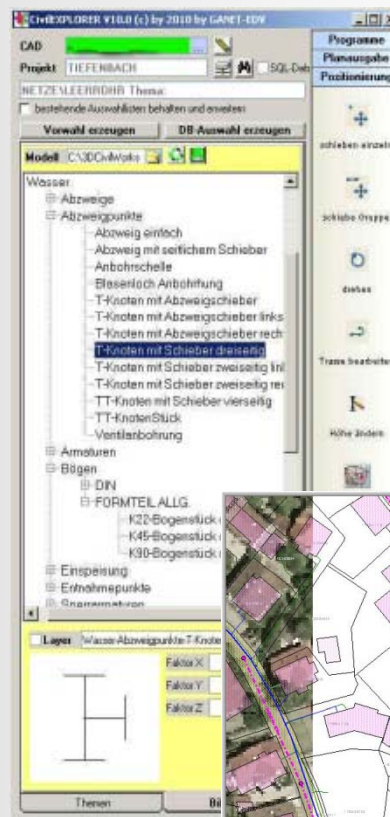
CivilEXPLORER V10.0 (c) by 2010 by GANET-EDV

CAD

Projekt TIEFENBACH

SQL-Dat

NETZE\LEERRDHR Thema:

bestehende Auswahllisten behalten und erweitern

Vorwahl erzeugen

DB Auswahl erzeugen

Modell C:\3DCivilWorks

Wasser
Abzweige
Abzweigpunkte
Abzweig einfach
Abzweig mit seitlichem Schieber
Anbohrschelle
Blasenloch Anbohrhung
T-Knoten mit Abzweigschieber
T-Knoten mit Abzweigschieber links
T-Knoten mit Abzweigschieber rech
T-Knoten mit Schieber dreiseitig
T-Knoten mit Schieber zweiseitig lin
T-Knoten mit Schieber zweiseitig re
TT-Knoten mit Schieber vierseitig
TT-KnotenStück
Ventilanbohrung
Armaturen
Bögen
DIN
FORMTEIL ALLG.
K22-Bogenstück
K45-Bogenstück
K90-Bogenstück
Einspeisung
Entnahmepunkte
Sperrarmaturen

Layer Wasser-Abzweigpunkte-T-Knoten

Faktor X
Faktor Y
Faktor Z

Themen
Bi

Programme
Planausgabe
Positionierung

schieben einzeln
schiebe Gruppe
drehen
Trasse bearbeiten
Höhe ändern